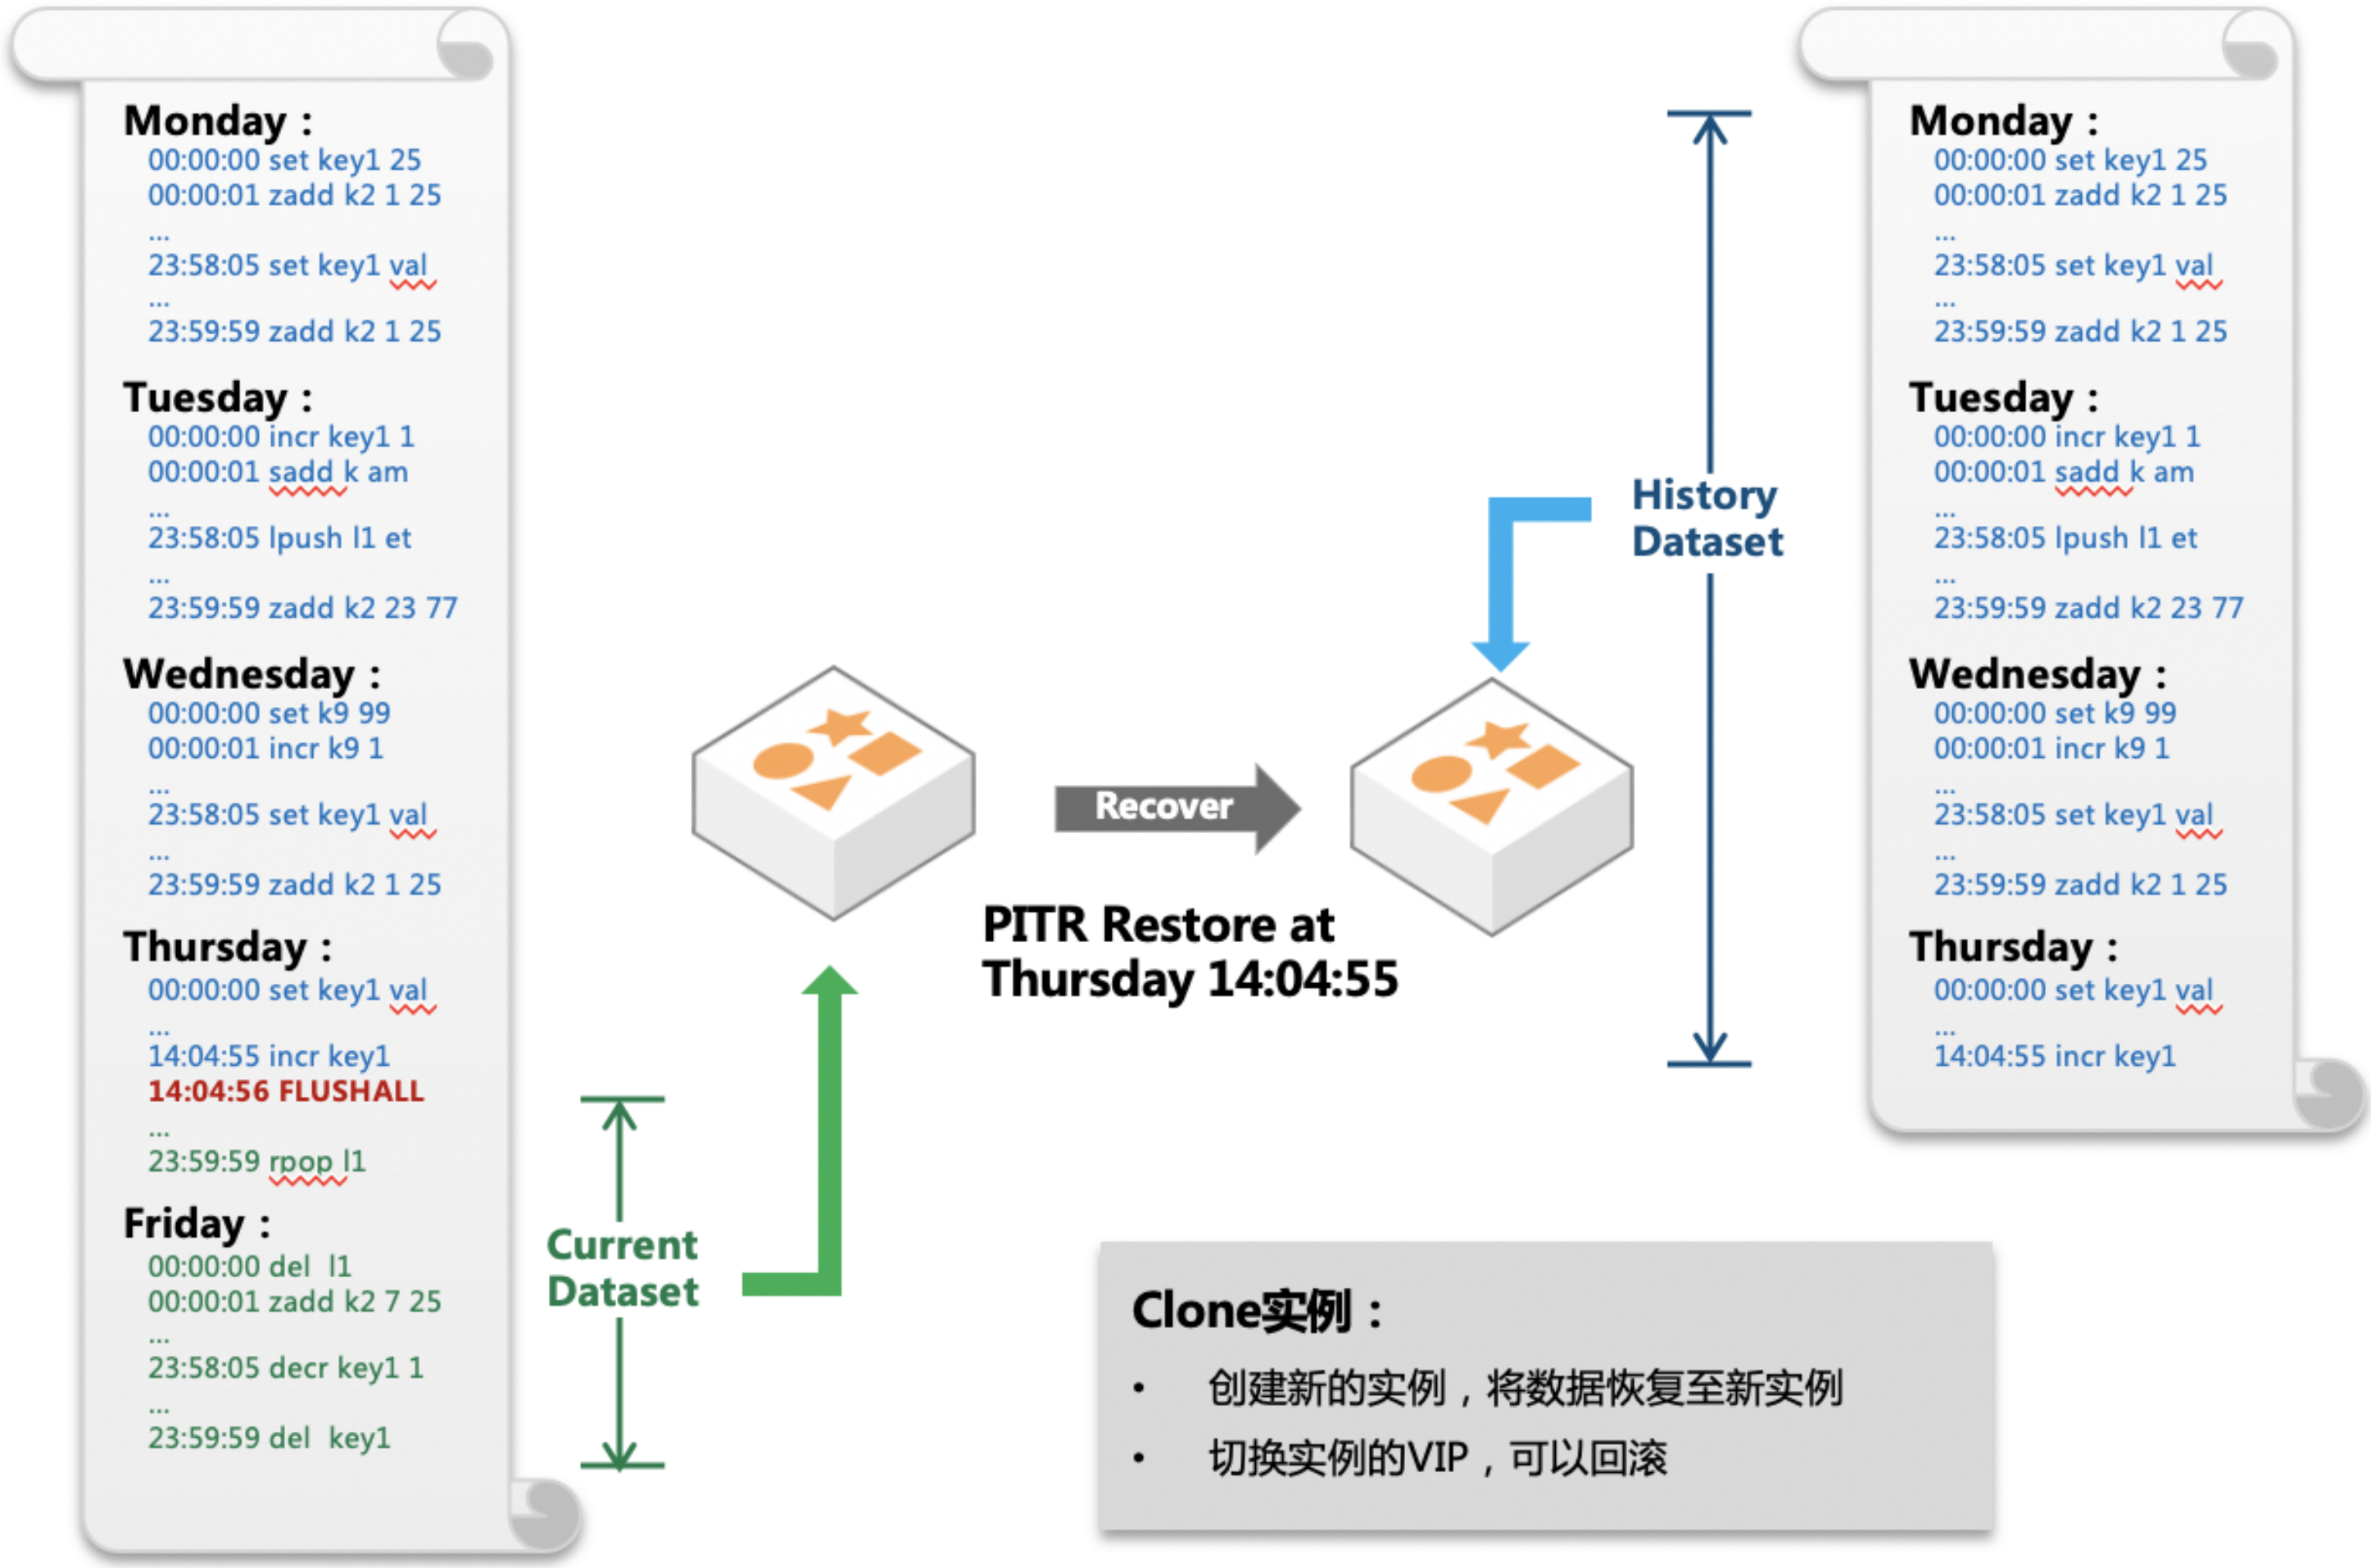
Monday :
00:00:00 set key1 25
00:00:01 zadd k2 1 25
...
23:58:05 set key1 val
...
23:59:59 zadd k2 1 25

Tuesday :
00:00:00 incr key1 1
00:00:01 sadd k am
...
23:58:05 lpush l1 et
...
23:59:59 zadd k2 23 77

Wednesday :
00:00:00 set k9 99
00:00:01 incr k9 1
...
23:58:05 set key1 val
...
23:59:59 zadd k2 1 25

Thursday :
00:00:00 set key1 val
...
14:04:55 incr key1
14:04:56 FLUSHALL
...
23:59:59 rpop l1

Friday :
00:00:00 del l1
00:00:01 zadd k2 7 25
...
23:58:05 decr key1 1
...
23:59:59 del key1

Current Dataset

Recover

PITR Restore at Thursday 14:04:55

History Dataset

Monday :
00:00:00 set key1 25
00:00:01 zadd k2 1 25
...
23:58:05 set key1 val
...
23:59:59 zadd k2 1 25

Tuesday :
00:00:00 incr key1 1
00:00:01 sadd k am
...
23:58:05 lpush l1 et
...
23:59:59 zadd k2 23 77

Wednesday :
00:00:00 set k9 99
00:00:01 incr k9 1
...
23:58:05 set key1 val
...
23:59:59 zadd k2 1 25

Thursday :
00:00:00 set key1 val
...
14:04:55 incr key1

Clone实例 :
• 创建新的实例，将数据恢复至新实例
• 切换实例的VIP，可以回滚